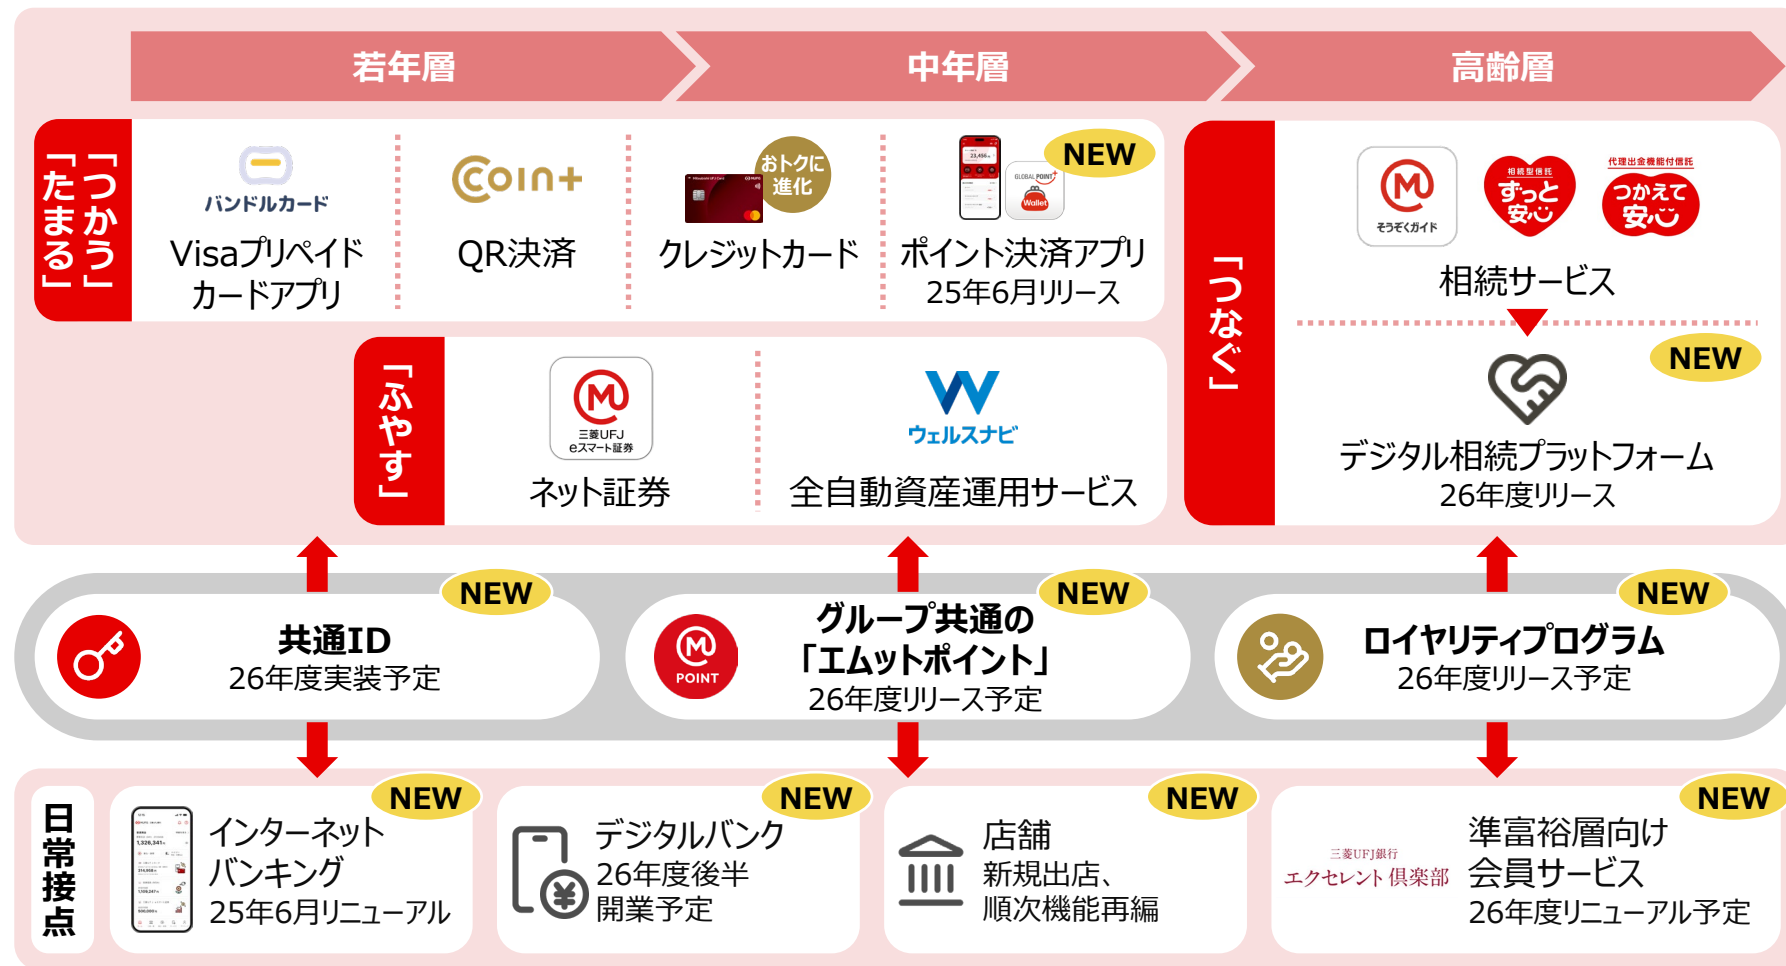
若年層
中年層
高齢層

「つかう」「たまる」

バンドルカード
Visaプリペイド
カードアプリ

Coin+
QR決済

おトクに
進化
クレジットカード

NEW
ポイント決済アプリ
25年6月リリース

「ふやす」

三菱UFJ
eスマート証券
ネット証券

ウェルスナビ
全自動資産運用サービス

「つなぐ」

そうぞくガイド
ずっと安心
つかえて安心
相続サービス

NEW
デジタル相続プラットフォーム
26年度リリース

NEW
共通ID
26年度実装予定

NEW
POINT
グループ共通の
「エムットポイント」
26年度リリース予定

NEW
ロイヤリティプログラム
26年度リリース予定

日常接点

NEW
インターネット
バンキング
25年6月リニューアル

NEW
デジタルバンク
26年度後半
開業予定

NEW
店舗
新規出店、
順次機能再編

NEW
三菱UFJ銀行
エクセレント倶楽部
準富裕層向け
会員サービス
26年度リニューアル予定